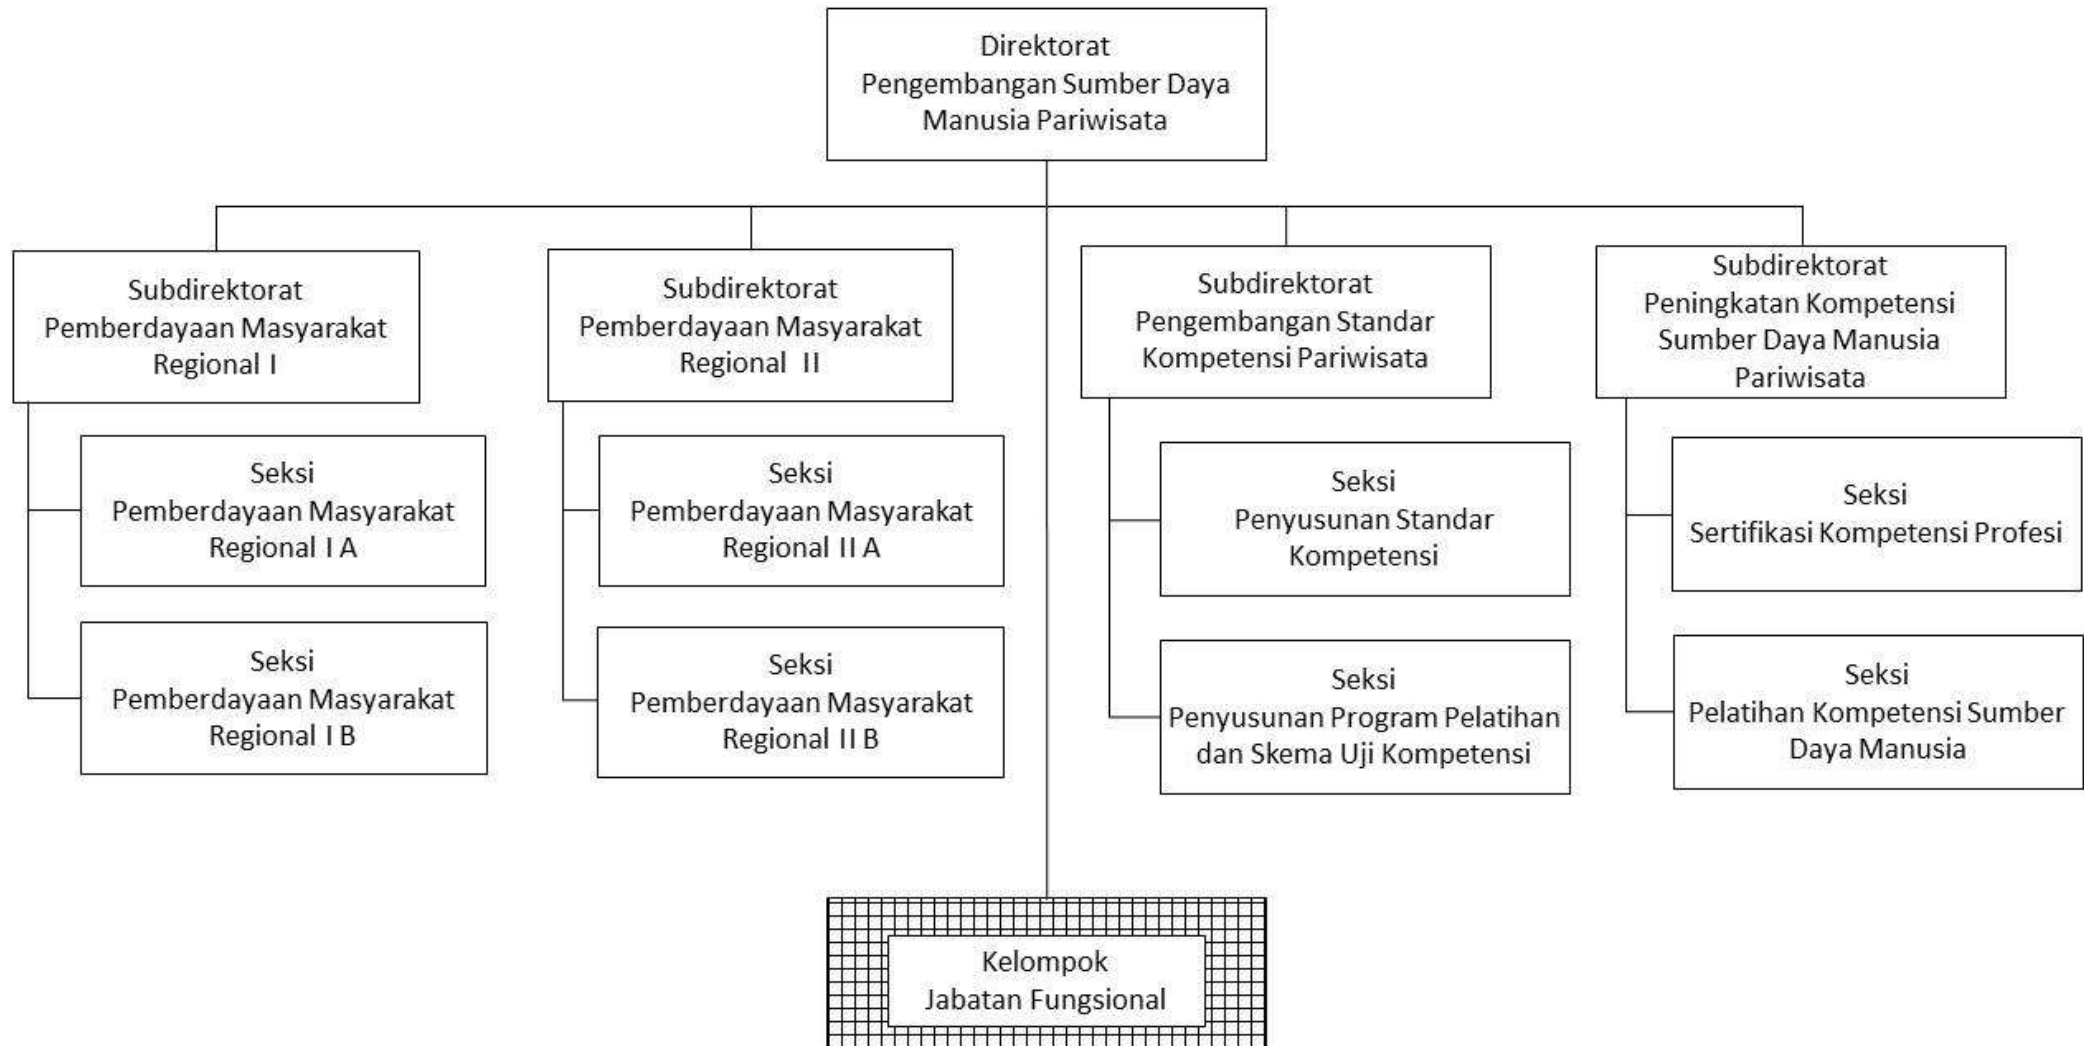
Direktorat
Pengembangan Sumber Daya Manusia Pariwisata

Subdirektorat
Pemberdayaan Masyarakat Regional I

Seksi
Pemberdayaan Masyarakat Regional I A

Seksi
Pemberdayaan Masyarakat Regional I B

Subdirektorat
Pemberdayaan Masyarakat Regional II

Seksi
Pemberdayaan Masyarakat Regional II A

Seksi
Pemberdayaan Masyarakat Regional II B

Subdirektorat
Pengembangan Standar Kompetensi Pariwisata

Seksi
Penyusunan Standar Kompetensi

Seksi
Penyusunan Program Pelatihan dan Skema Uji Kompetensi

Subdirektorat
Peningkatan Kompetensi Sumber Daya Manusia Pariwisata

Seksi
Sertifikasi Kompetensi Profesi

Seksi
Pelatihan Kompetensi Sumber Daya Manusia

Kelompok
Jabatan Fungsional